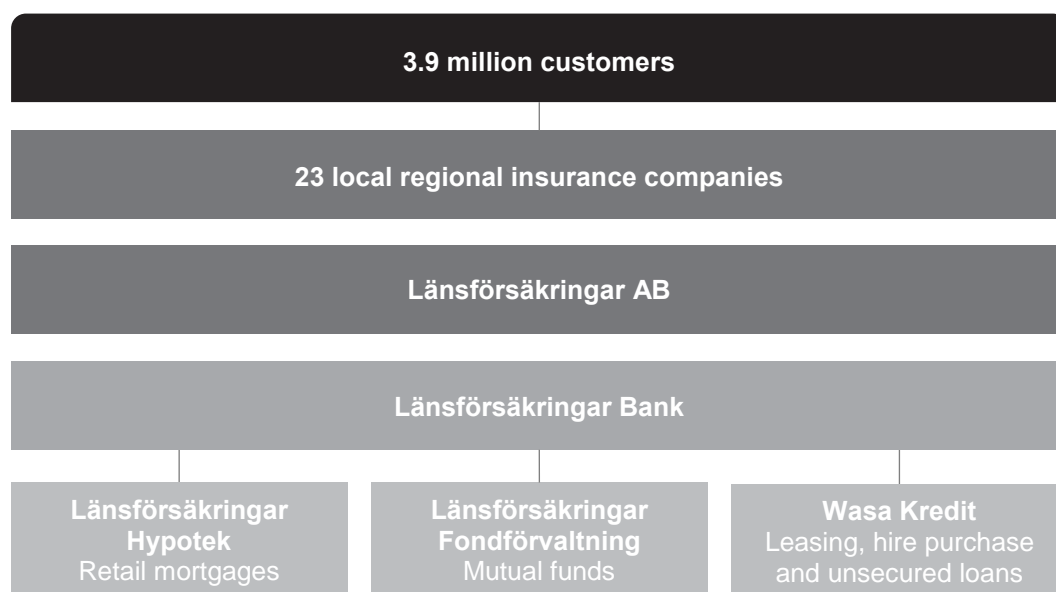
3.9 million customers

23 local regional insurance companies

Länsförsäkringar AB

Länsförsäkringar Bank

Länsförsäkringar Hypotek
Retail mortgages

Länsförsäkringar Fondförvaltning
Mutual funds

Wasa Kredit
Leasing, hire purchase and unsecured loans